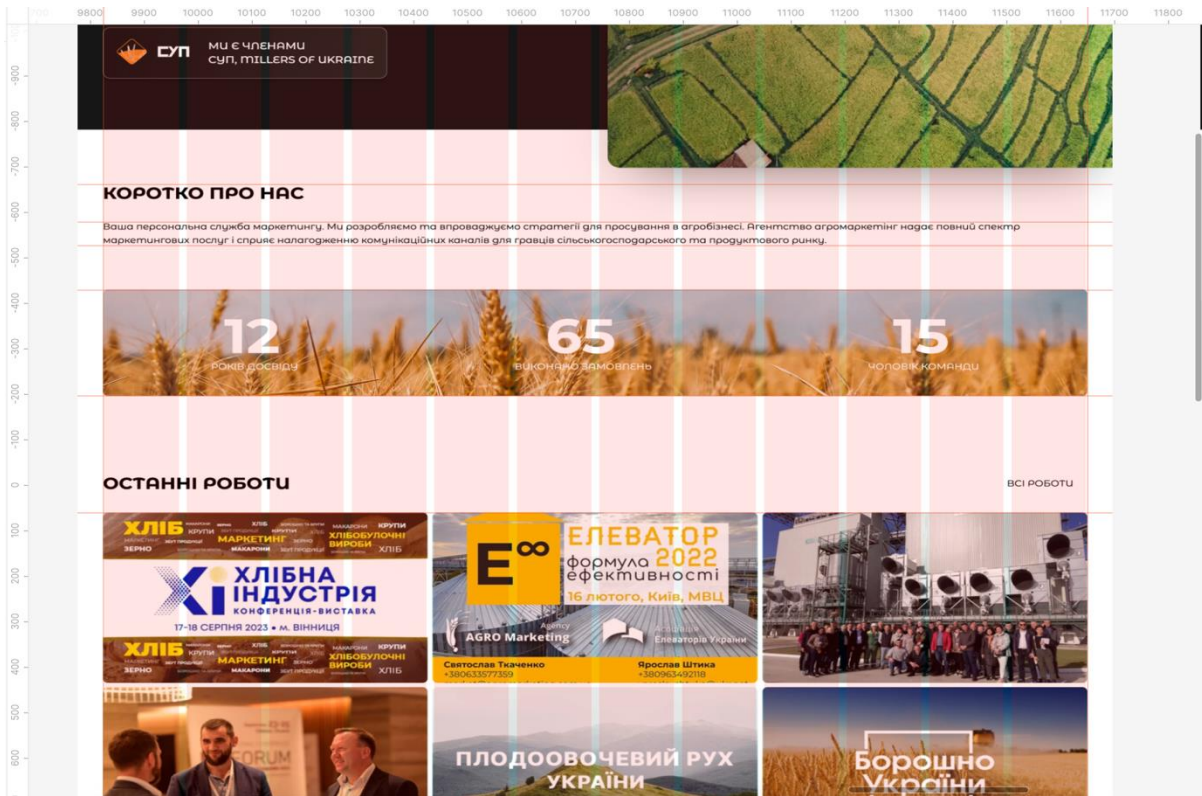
9700 9800 9900 10000 10100 10200 10300 10400 10500 10600 10700 10800 10900 11000 11100 11200 11300 11400 11500 11600 11700 11800

-900 -800 -700 -600 -500 -400 -300 -200 -100 0 100 200 300 400 500 600

СУП МИ Є ЧЛЕНАМИ СУП, MILLERS OF UKRAINE

КОРОТКО ПРО НАС

Ваша персональна служба маркетингу. Ми розробляємо та впроваджуємо стратегії для просування в агробізнесі. Агентство агромаркетінг надає повний спектр маркетингових послуг і сприяє налагодженню комунікаційних каналів для гравців сільськогосподарського та продуктового ринку.

12 РОКІВ ДОСВІДУ

65 ВИКОНАНО ЗАМОВЛЕНЬ

15 ЧОЛОВІК КОМАНДИ

ОСТАННІ РОБОТИ

ВСІ РОБОТИ

ХЛІБ КРУПИ МАРКЕТИНГ ХЛІБОБУЛОЧНІ ВИРОБИ ЗЕРНО МАКАРОНИ ХЛІБ

XI ХЛІБНА ІНДУСТРІЯ КОНФЕРЕНЦІЯ-ВИСТАВКА

17-18 СЕРПНЯ 2023 • м. ВІННИЦЯ

ХЛІБ КРУПИ МАРКЕТИНГ ХЛІБОБУЛОЧНІ ВИРОБИ ЗЕРНО МАКАРОНИ ХЛІБ

E∞ ЕЛЕВАТОР 2022 формула ефективності 16 лютого, Київ, МВЦ

Agency AGRO Marketing

Елеваторів України

Святослав Ткаченко +380633577359

Ярослав Штика +380963492118

FORUM

ПЛОДООВОЧЕВИЙ РУХ УКРАЇНИ

Борошно України